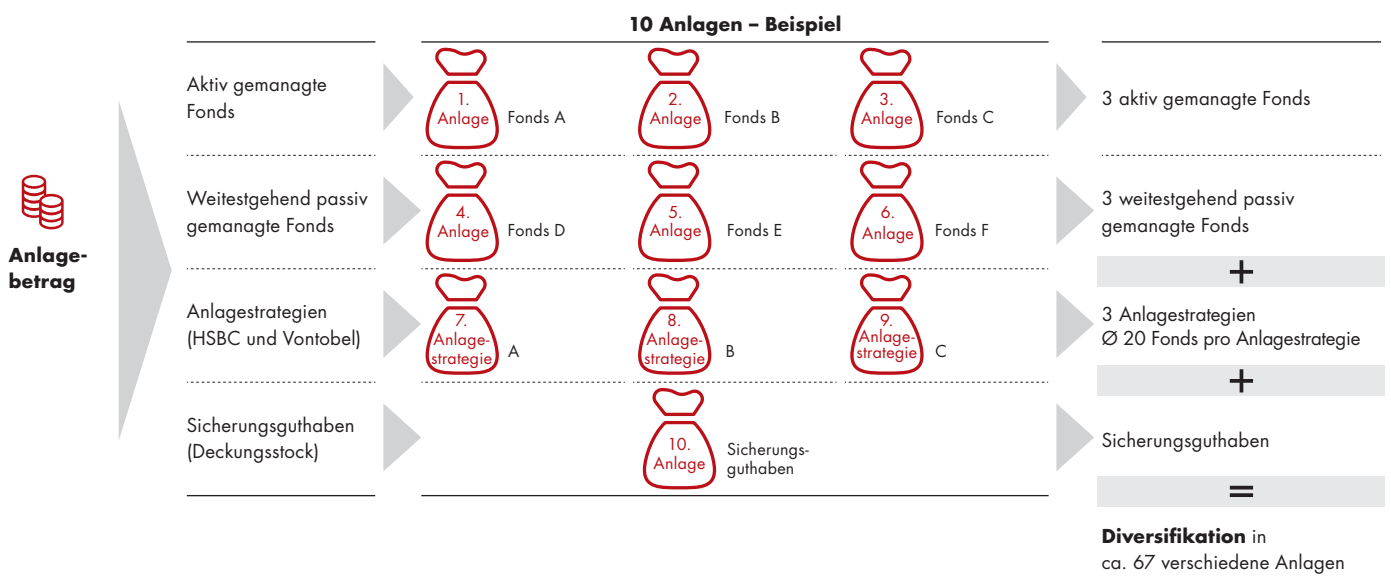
10 Anlagen – Beispiel

Anlagebetrag

Aktiv gemanagte Fonds

1. Anlage Fonds A

2. Anlage Fonds B

3. Anlage Fonds C

3 aktiv gemanagte Fonds

Weitestgehend passiv gemanagte Fonds

4. Anlage Fonds D

5. Anlage Fonds E

6. Anlage Fonds F

3 weitestgehend passiv gemanagte Fonds

+

Anlagestrategien (HSBC und Vontobel)

7. Anlagestrategie A

8. Anlagestrategie B

9. Anlagestrategie C

3 Anlagestrategien
Ø 20 Fonds pro Anlagestrategie

+

Sicherungsguthaben (Deckungsstock)

10. Anlage Sicherungsguthaben

Sicherungsguthaben

=

**Diversifikation** in ca. 67 verschiedene Anlagen